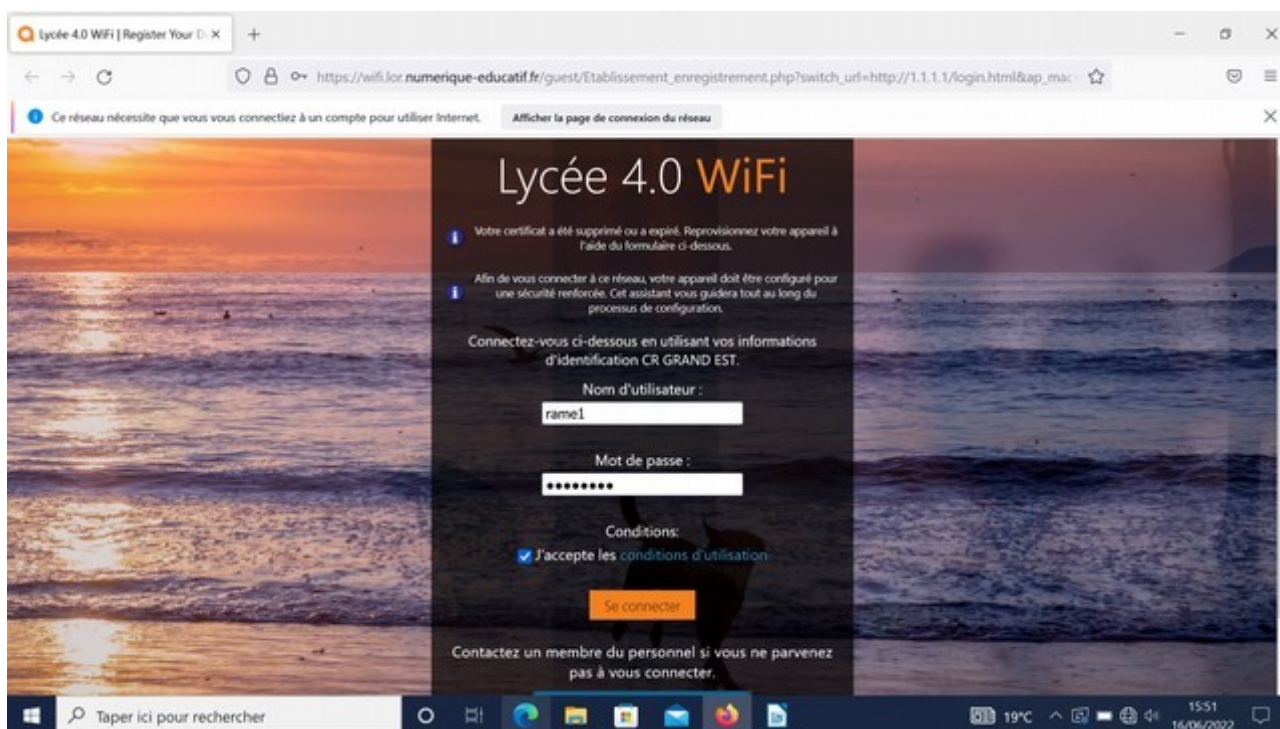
Lycée 4.0 WiFi | Register Your D ×

https://wifi.lor.numerique-educatif.fr/guest/Etablissement_enregistrement.php?switch_url=http://1.1.1.1/login.html&ap_mac

Ce réseau nécessite que vous vous connectiez à un compte pour utiliser Internet.

Afficher la page de connexion du réseau

Lycée 4.0 WiFi

Votre certificat a été supprimé ou a expiré. Reprovisionnez votre appareil à l'aide du formulaire ci-dessous.

Afin de vous connecter à ce réseau, votre appareil doit être configuré pour une sécurité renforcée. Cet assistant vous guidera tout au long du processus de configuration.

Connectez-vous ci-dessous en utilisant vos informations d'identification CR GRAND EST.

Nom d'utilisateur :

rame1

Mot de passe :

••••••••

Conditions:

J'accepte les conditions d'utilisation

Se connecter

Contactez un membre du personnel si vous ne parvenez pas à vous connecter.

Taper ici pour rechercher

19°C

15:51
16/06/2022